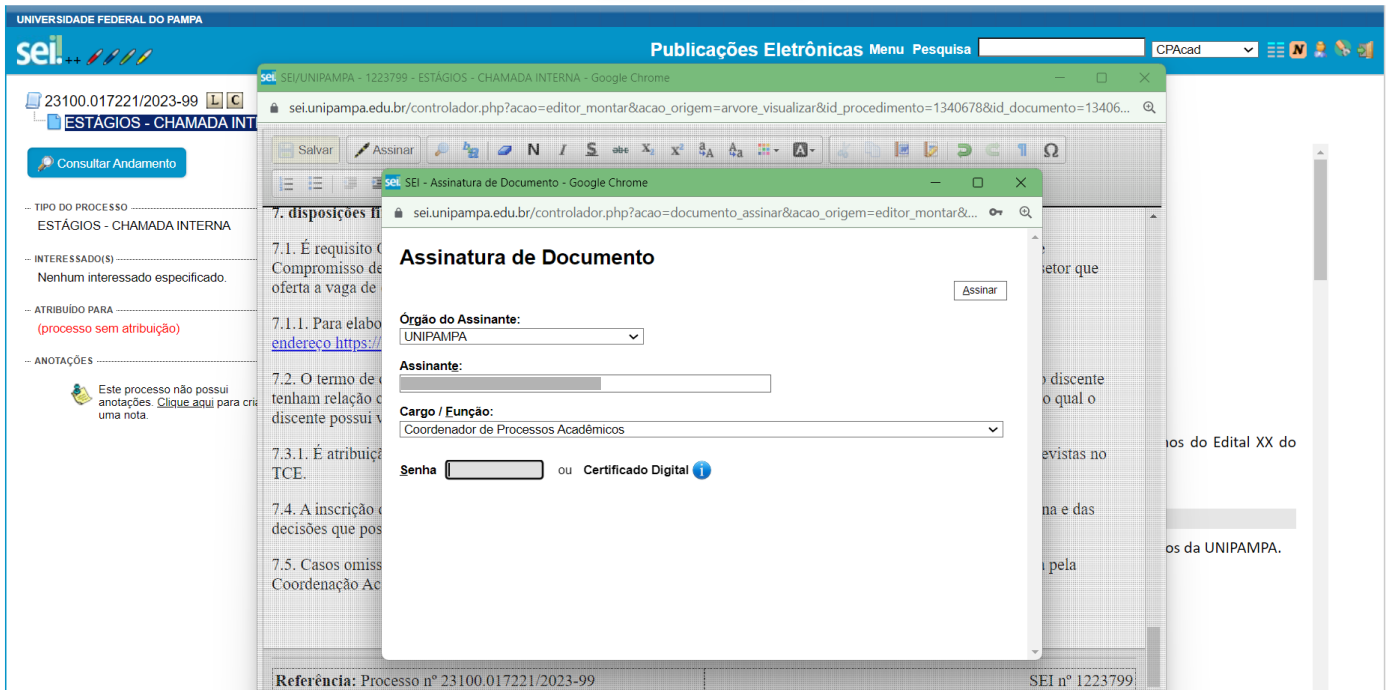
UNIVERSIDADE FEDERAL DO PAMPA

sei.++

Publicações Eletrônicas Menu Pesquisa CPAcad

23100.017221/2023-99 L C
ESTÁGIOS - CHAMADA INT

Consultar Andamento

TIPO DO PROCESSO
ESTÁGIOS - CHAMADA INTERNA

INTERESSADO(S)
Nenhum interessado especificado.

ATRIBUÍDO PARA
(processo sem atribuição)

ANOTAÇÕES
Este processo não possui anotações. Clique aqui para cria uma nota.

SEI/UNIPAMPA - 1223799 - ESTÁGIOS - CHAMADA INTERNA - Google Chrome
sei.unipampa.edu.br/controlador.php?acao=editor_montar&acao_origem=arvore_visualizar&id_procedimento=1340678&id_documento=13406...

Salvar Assinar N I S abc

7. disposições fi

7.1. É requisito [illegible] Compromisso de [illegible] setor que oferta a vaga de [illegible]

7.1.1. Para elabo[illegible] endereço https:/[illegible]

7.2. O termo de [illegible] discente tenham relação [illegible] o qual o discente possui v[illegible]

7.3.1. É atribuiç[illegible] evistas no TCE.

7.4. A inscrição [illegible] na e das decisões que pos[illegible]

7.5. Casos omiss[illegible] pela Coordenação Ac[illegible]

nos do Edital XX do

os da UNIPAMPA.

Referência: Processo nº 23100.017221/2023-99 SEI nº 1223799

SEI - Assinatura de Documento - Google Chrome
sei.unipampa.edu.br/controlador.php?acao=documento_assinar&acao_origem=editor_montar&...

Assinatura de Documento

Assinar

Órgão do Assinante:
UNIPAMPA

Assinante:

Cargo / Função:
Coordenador de Processos Acadêmicos

Senha ou Certificado Digital